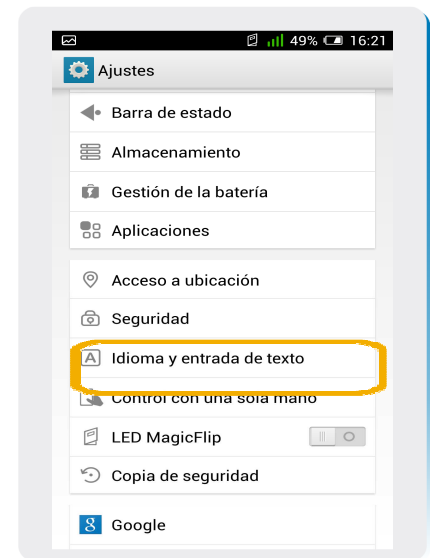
49% 16:21

Ajustes

Barra de estado

Almacenamiento

Gestión de la batería

Aplicaciones

Acceso a ubicación

Seguridad

Idioma y entrada de texto

Control con una sola mano

LED MagicFlip

Copia de seguridad

Google